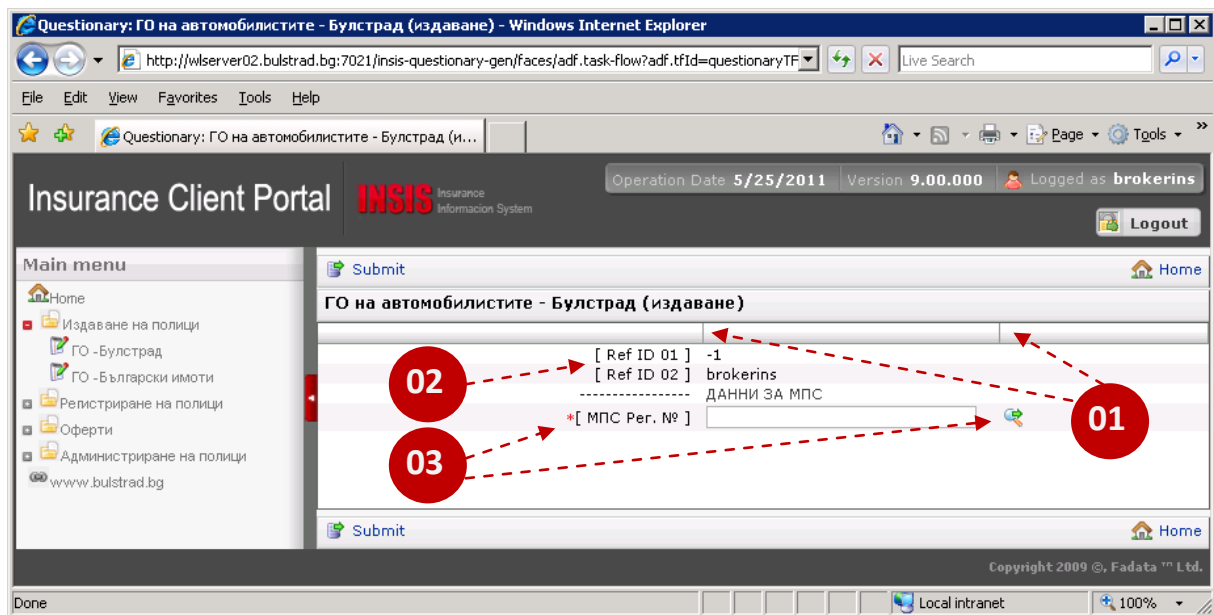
Questionary: ГО на автомобилистите - Булстрад (издаване) - Windows Internet Explorer

http://wlserver02.bulstrad.bg:7021/insis-questionary-gen/faces/adf.task-flow?adf.tfId=questionaryTF

Live Search

File Edit View Favorites Tools Help

Questionary: ГО на автомобилистите - Булстрад (и...

Page Tools

Insurance Client Portal INSIS Insurance Informacion System

Operation Date 5/25/2011 Version 9.00.000 Logged as brokerins

Logout

Main menu

Home

Издаване на полици

ГО -Булстрад

ГО -Български имоти

Регистриране на полици

Оферти

Администриране на полици

www.bulstrad.bg

Submit

Home

ГО на автомобилистите - Булстрад (издаване)

[ Ref ID 01 ] -1

[ Ref ID 02 ] brokerins

---------------- ДАННИ ЗА МПС

*[ МПС Рег. № ]

01

02

03

Submit

Home

Copyright 2009 ©, Fadata ™ Ltd.

Done

Local intranet

100%